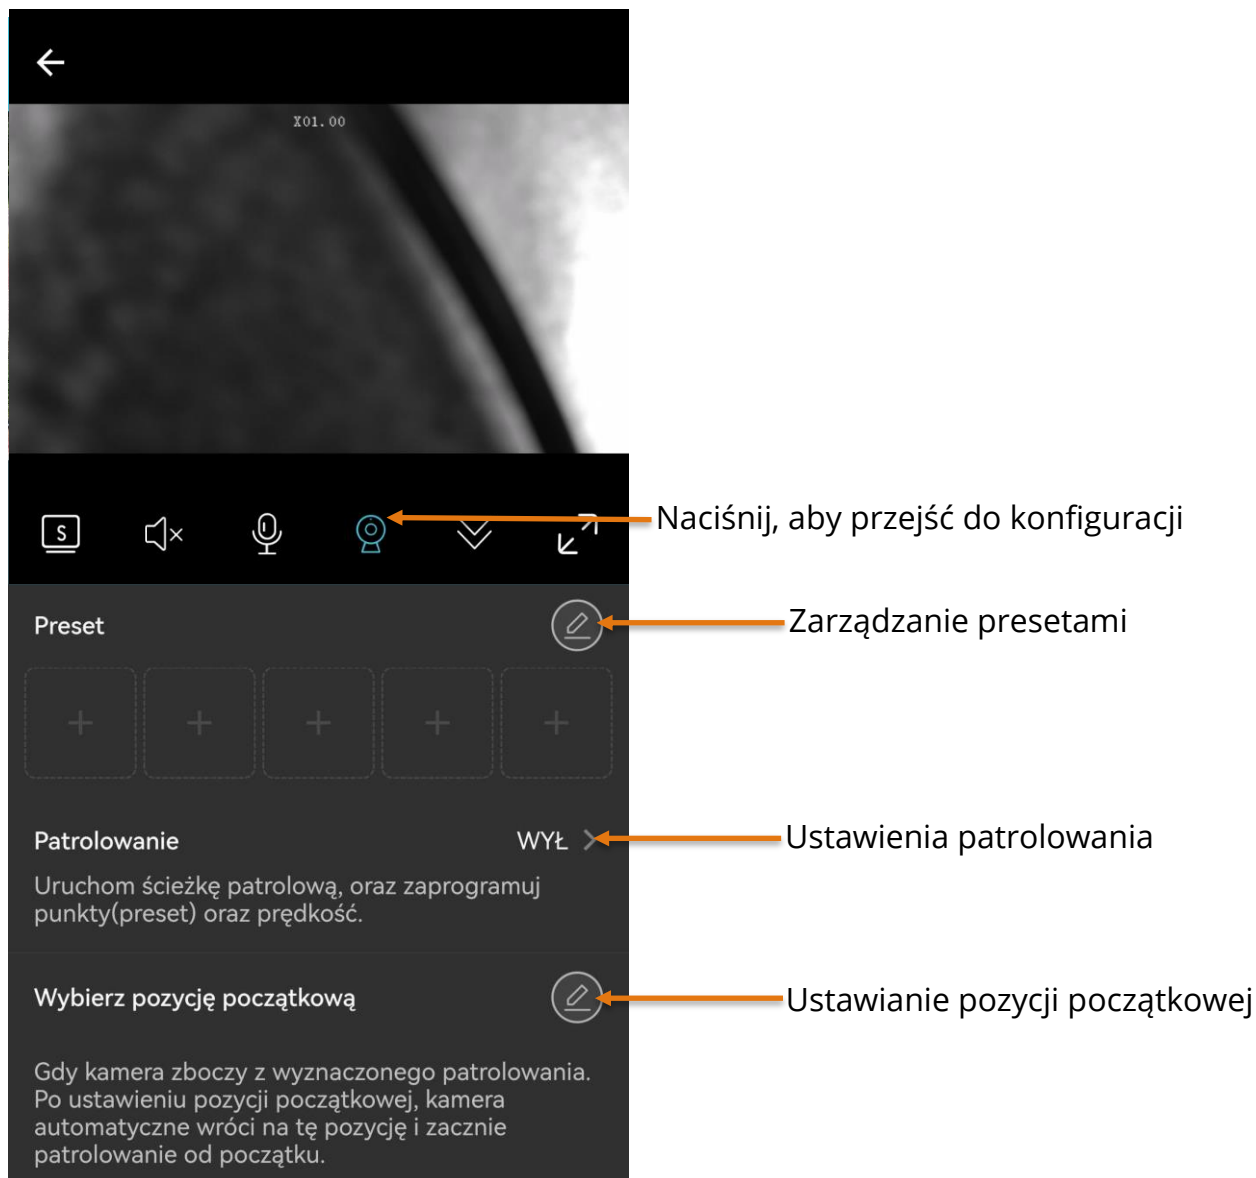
X01.00

S

Naciśnij, aby przejść do konfiguracji

Preset

Zarządzanie presetami

+ + + + +

Patrolowanie WYŁ

Ustawienia patrolowania

Uruchom ścieżkę patrolową, oraz zaprogramuj punkty(preset) oraz prędkość.

Wybierz pozycję początkową

Ustawianie pozycji początkowej

Gdy kamera zboczy z wyznaczonego patrolowania. Po ustawieniu pozycji początkowej, kamera automatyczne wróci na tę pozycję i zacznie patrolowanie od początku.